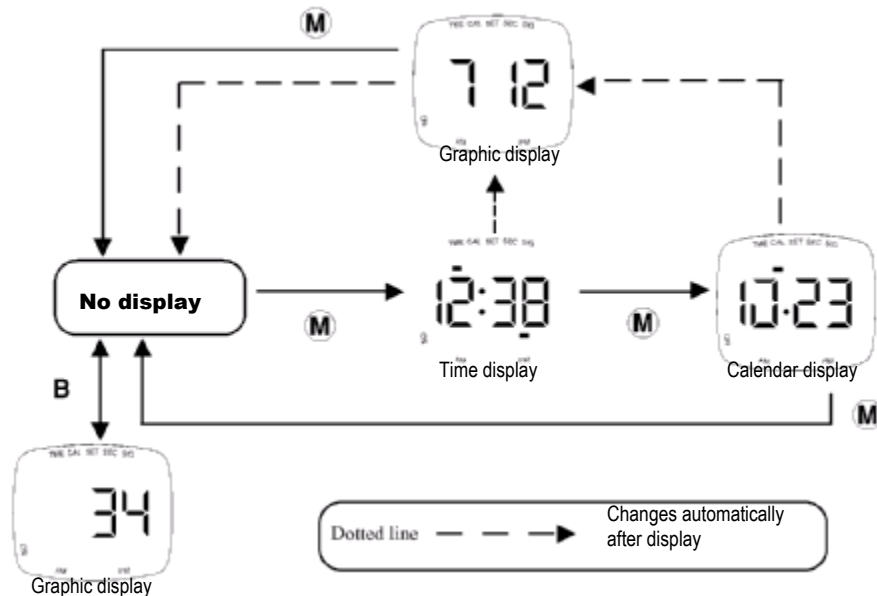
M

TME CAL SET SEC SIG

7 12

Graphic display

No display

M

TME CAL SET SEC SIG

12:38

Time display

M

TME CAL SET SEC SIG

10.23

Calendar display

M

B

TME CAL SET SEC SIG

34

Graphic display

Dotted line

Changes automatically after display